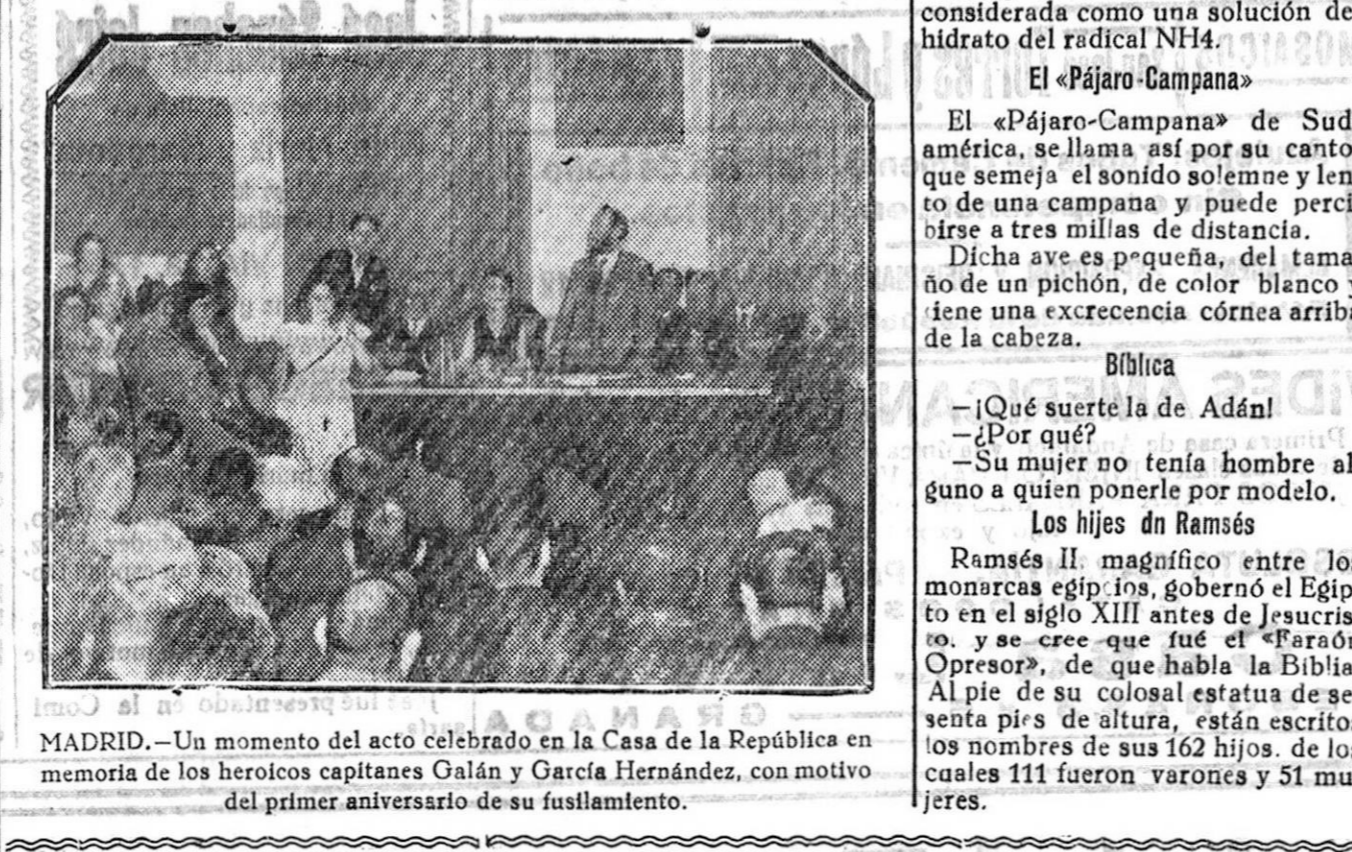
MADRID.—Un momento del acto celebrado en la Casa de la República en memoria de los heroicos capitanes Galán y García Hernández, con motivo del primer aniversario de su fusilamiento.

considerada como una solución de hidrato del radical NH4.

El «Pájaro-Campana»

El «Pájaro-Campana» de Sudamérica, se llama así por su canto que semeja el sonido solemne y lento de una campana y puede percibirse a tres millas de distancia.

Dicha ave es pequeña, del tamaño de un pichón, de color blanco y tiene una excrecencia córnea arriba de la cabeza.

Bíblica

—¡Qué suerte la de Adán!
—¿Por qué?
—Su mujer no tenía hombre alguno a quien ponerle por modelo.

Los hijes dn Ramsés

Ramsés II. magnífico entre los monarcas egipcios, gobernó el Egipto en el siglo XIII antes de Jesucristo. y se cree que fué el «Faraón Opresor», de que habla la Biblia. Al pie de su colosal estatua de sesenta pies de altura, están escritos los nombres de sus 162 hijos. de los cuales 111 fueron varones y 51 mujeres.